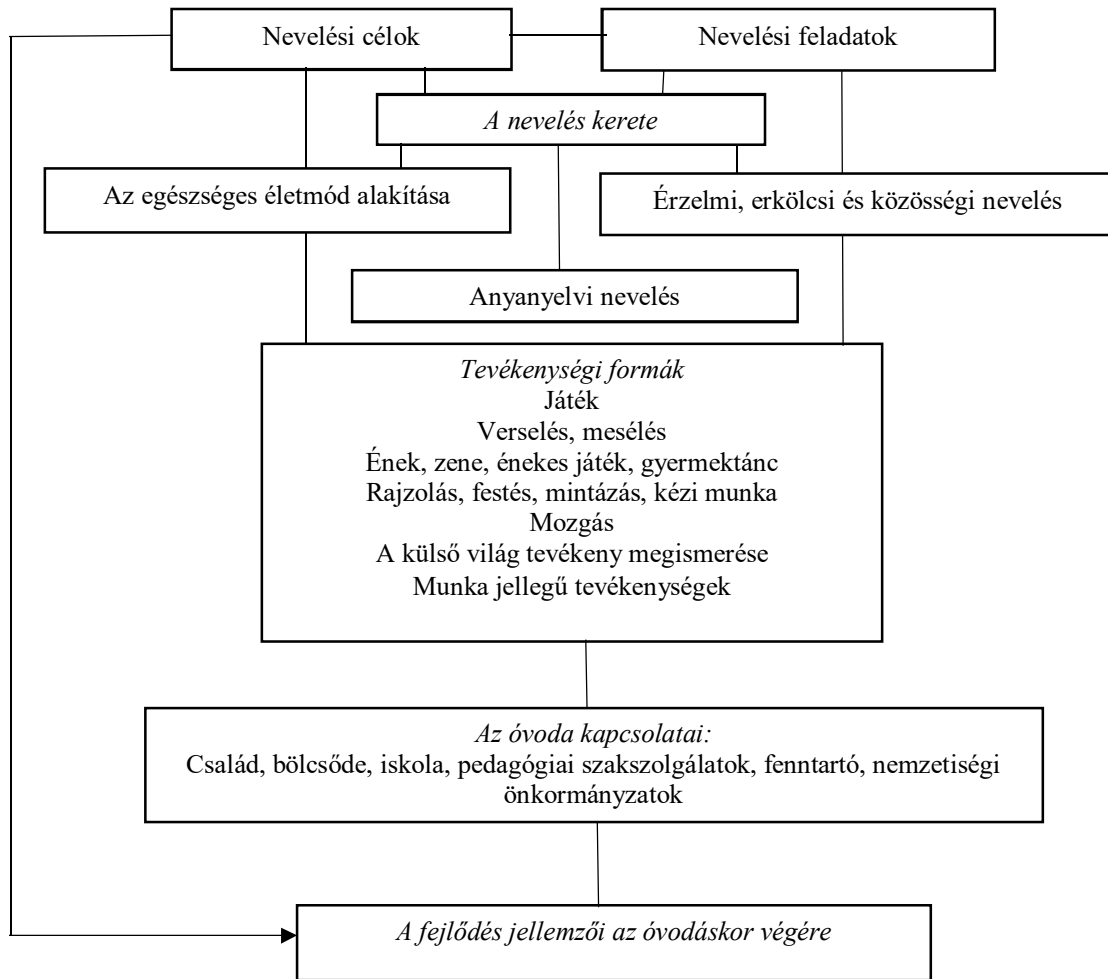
Nevelési célok

Nevelési feladatok

A nevelés kerete

Az egészséges életmód alakítása

Érzelmi, erkölcsi és közösségi nevelés

Anyanyelvi nevelés

Tevékenységi formák
Játék
Verselés, mesélés
Ének, zene, énekes játék, gyermektánc
Rajzolás, festés, mintázás, kézi munka
Mozgás
A külső világ tevékeny megismerése
Munka jellegű tevékenységek

Az óvoda kapcsolatai:
Család, bölcsőde, iskola, pedagógiai szakszolgálatok, fenntartó, nemzetiségi önkormányzatok

A fejlődés jellemzői az óvodáskor végére